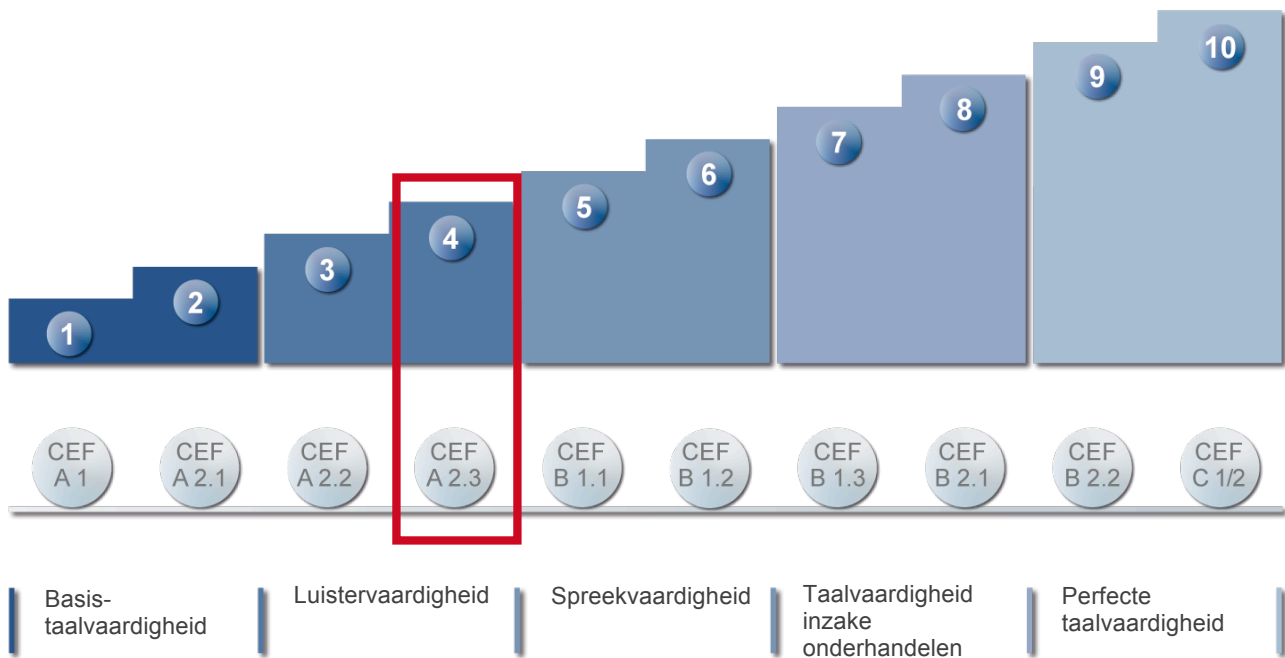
1 2 3 4 5 6 7 8 9 10

CEF A 1
CEF A 2.1
CEF A 2.2
CEF A 2.3
CEF B 1.1
CEF B 1.2
CEF B 1.3
CEF B 2.1
CEF B 2.2
CEF C 1/2

Basis-taalvaardigheid

Luistervaardigheid

Spreekvaardigheid

Taalvaardigheid inzake onderhandelen

Perfecte taalvaardigheid